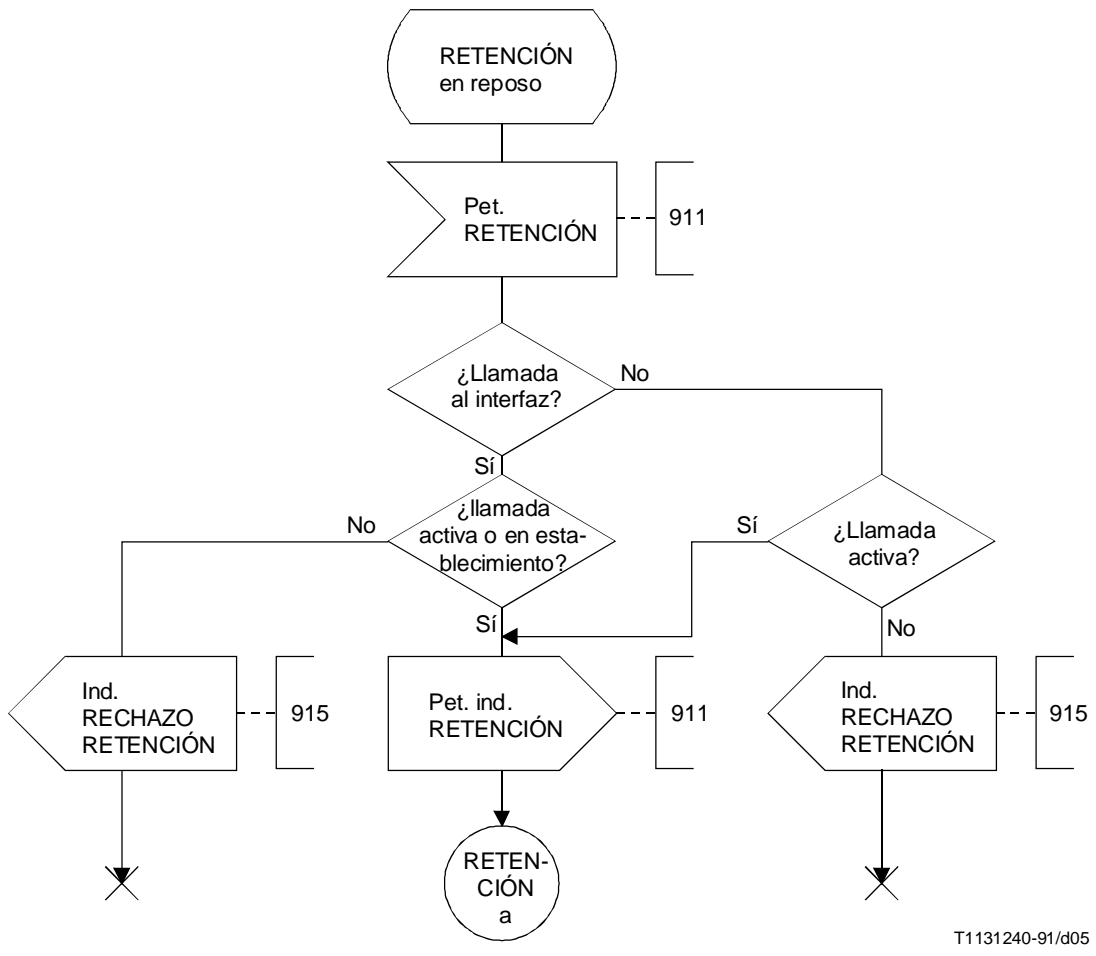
RETENCIÓN en reposo

Pet. RETENCIÓN

911

¿Llamada al interfaz?

No

Sí

¿llamada activa o en establecimiento?

No

Sí

¿Llamada activa?

Sí

No

Ind. RECHAZO RETENCIÓN

915

Pet. ind. RETENCIÓN

911

Ind. RECHAZO RETENCIÓN

915

RETENCIÓN a

T1131240-91/d05